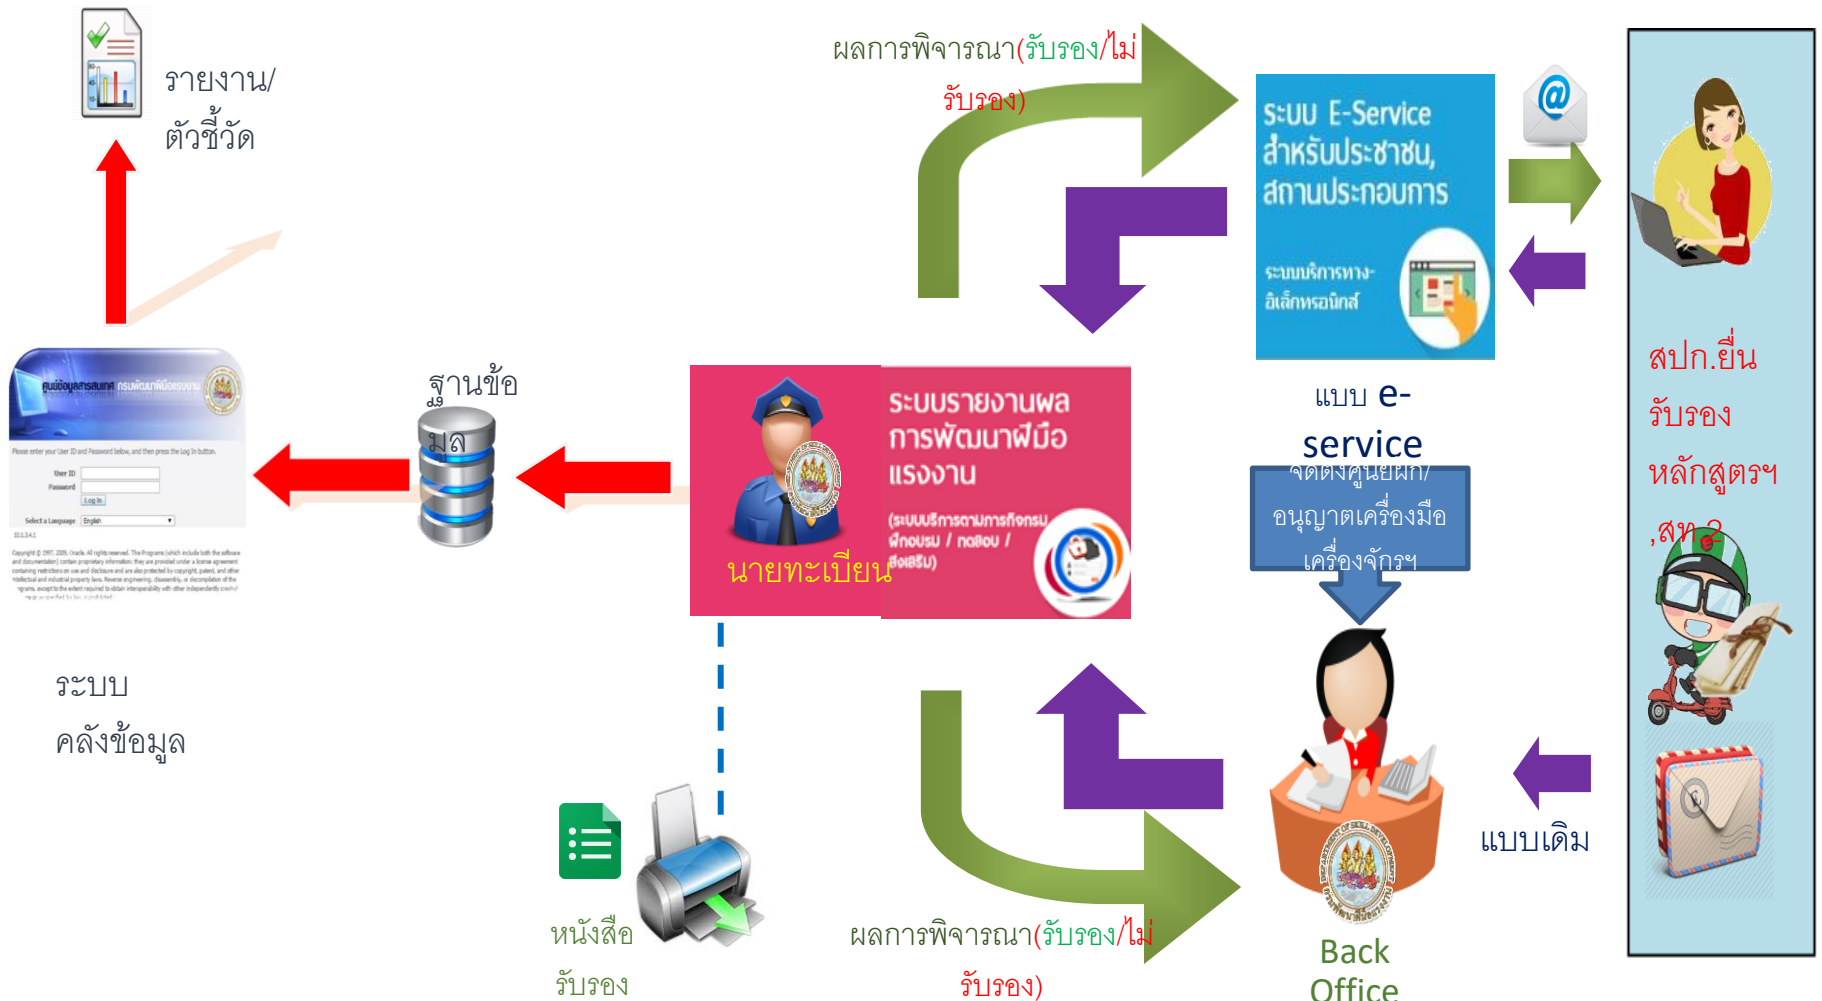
รายงาน/ ตัวชี้วัด

ผลการพิจารณา(รับรอง/ไม่รับรอง)

ระบบ E-Service สำหรับประชาชน, สถานประกอบการ

ระบบบริการทางอิเล็กทรอนิกส์

สปก.ยื่นรับรองหลักสูตรฯ ,สท.2

ฐานข้อมูล

ระบบรายงานผลการพัฒนาฝีมือแรงงาน

(ระบบบริการตามภารกิจกรมฝึกอบรม / ทดสอบ / ส่งเสริม)

นายทะเบียน

แบบ e-service

จัดตั้งศูนย์ฝึก/ อนุญาตเครื่องมือ เครื่องจักรฯ

ระบบ คลังข้อมูล

แบบเดิม

หนังสือรับรอง

ผลการพิจารณา(รับรอง/ไม่รับรอง)

Back Office